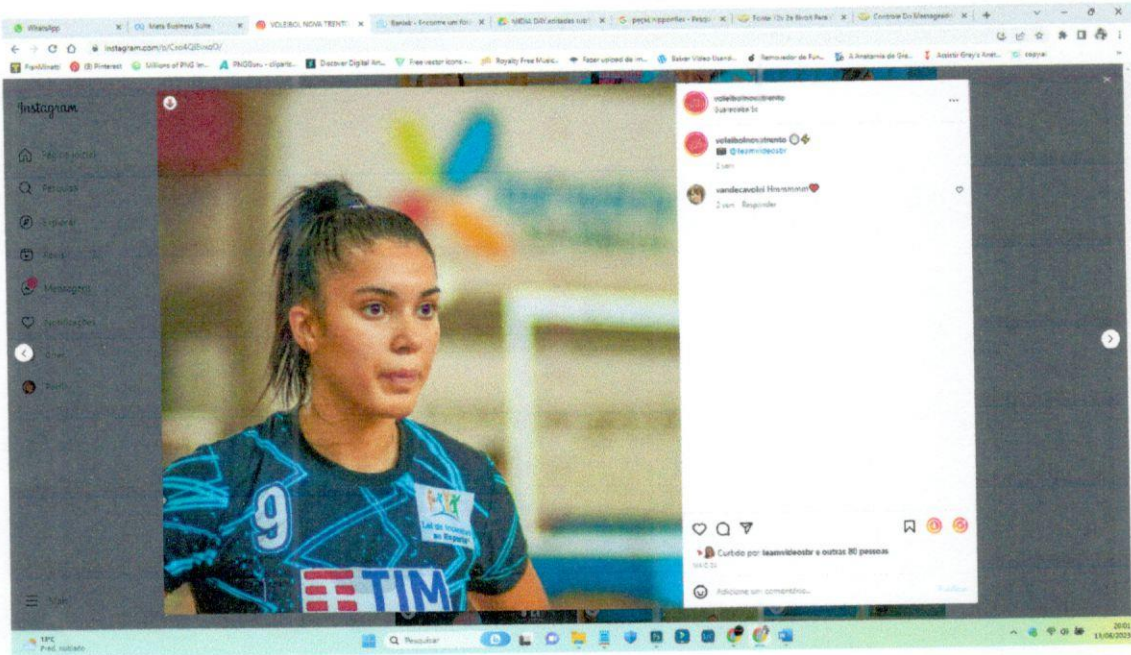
WhatsApp | Meta Business Suite | VOLEIBOL NOVA TRENTO | Banco - Encontre um fot | MÍDIA DIR entradas sobr | peças opportes - Pesq | Fonte 12x 2x Bordi Para | Controle Do Mensageiro

instagram.com/p/Cxo4QBlvwzO/

Instagram

Página inicial
Pesquisa
Explorar
Reels
Mensagens
Notificações
Criar
Perfil
Mais

voleibolnovatrento
Suarecela 1c

voleibolnovatrento
@teamvideosbr
2 sem

vandecavolei Hmmmmm
2 sem Responder

Curtido por teamvideosbr e outras 80 pessoas

Adicione um comentário...
Publicar

9
Lei de Incentivo ao Esporte
TIM

19°C
Pred. nublado

Pesquisar

20:01
11/08/2023